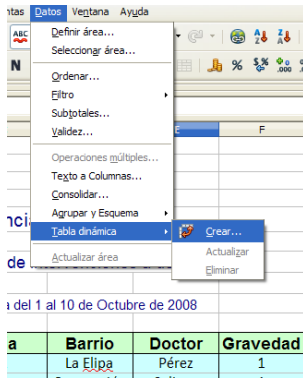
ntas Datos Ventana Ayuda

Definir área...
Seleccionar área...
Ordenar...
Filtro
Subtotales...
Validez...
Operaciones múltiples...
Texto a Columnas...
Consolidar...
Agrupar y Esquema
Tabla dinámica
Actualizar área

Crear...
Actualizar
Eliminar

E
F

nci

de

a del 1 al 10 de Octubre de 2008

| a | Barrio | Doctor | Gravedad |
|---|---|---|---|
| | La Elipa | Pérez | 1 |